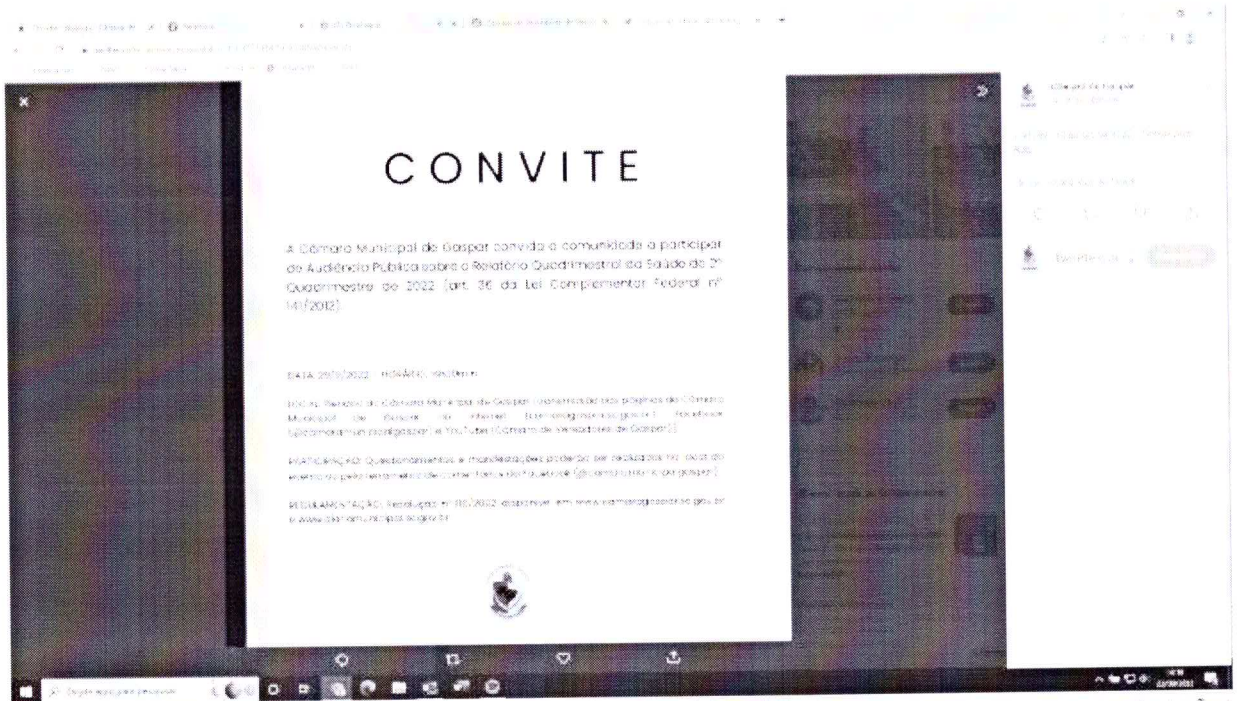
CONVITE

A Câmara Municipal de Gaspar convida a comunidade a participar de Audiência Pública sobre o Relatório Quadrimestral da Saúde do 3º Quadrimestre de 2022 (art. 36 da Lei Complementar Federal nº 141/2012).

DATA: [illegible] HORÁRIO: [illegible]

LOCAL: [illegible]

PARTICIPAÇÃO: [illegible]

REGULAMENTAÇÃO: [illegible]